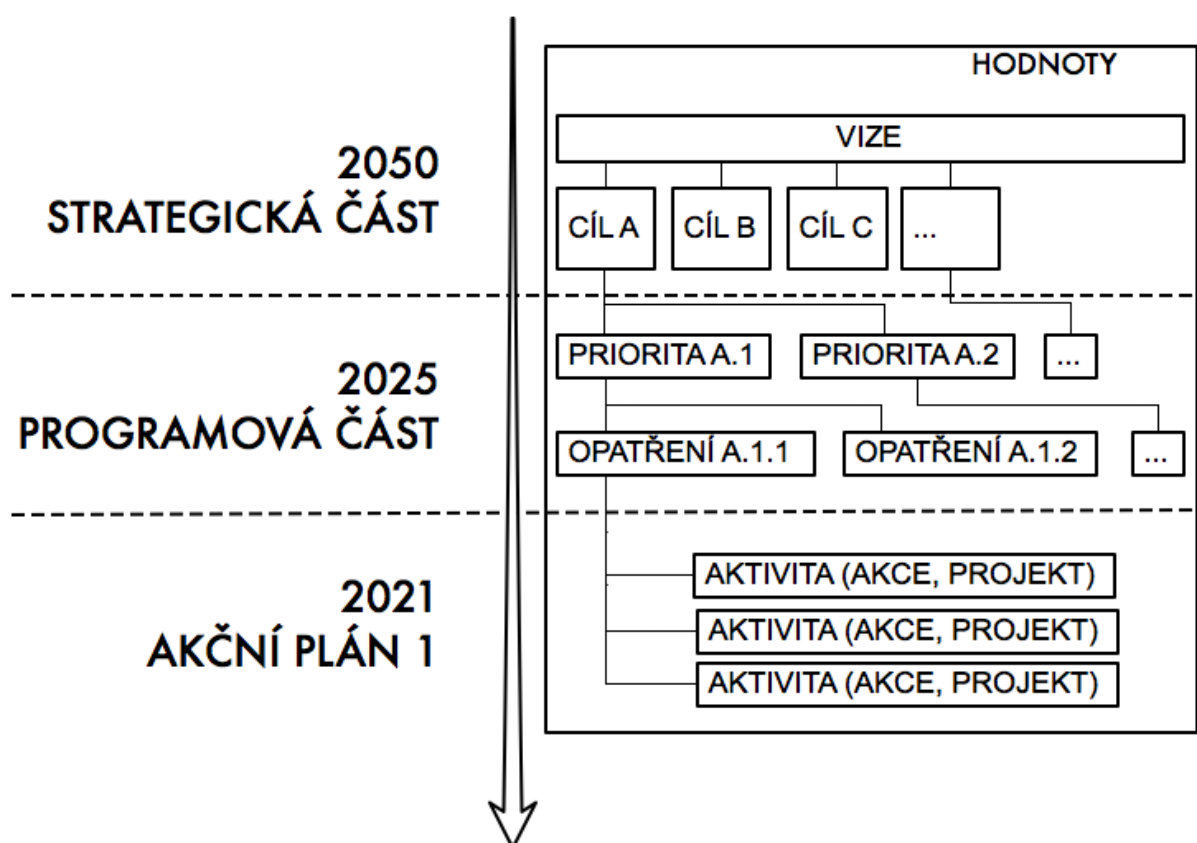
2050
STRATEGICKÁ ČÁST

2025
PROGRAMOVÁ ČÁST

2021
AKČNÍ PLÁN 1

HODNOTY

VIZE

CÍL A

CÍL B

CÍL C

...

PRIORITA A.1

PRIORITA A.2

...

OPATŘENÍ A.1.1

OPATŘENÍ A.1.2

...

AKTIVITA (AKCE, PROJEKT)

AKTIVITA (AKCE, PROJEKT)

AKTIVITA (AKCE, PROJEKT)